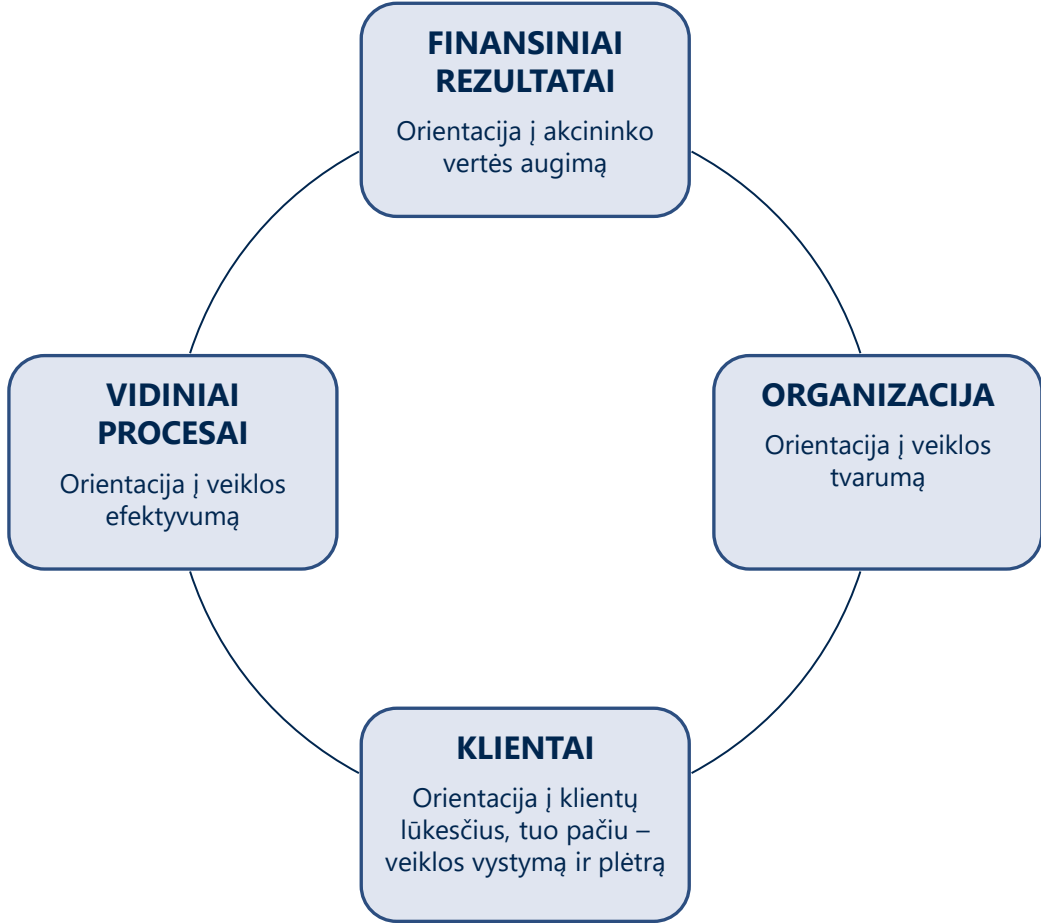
FINANSINIAI REZULTATAI

Orientacija į akcininko vertės augimą

VIDINIAI PROCESAI

Orientacija į veiklos efektyvumą

ORGANIZACIJA

Orientacija į veiklos tvarumą

KLIENTAI

Orientacija į klientų lūkesčius, tuo pačiu – veiklos vystymą ir plėtrą